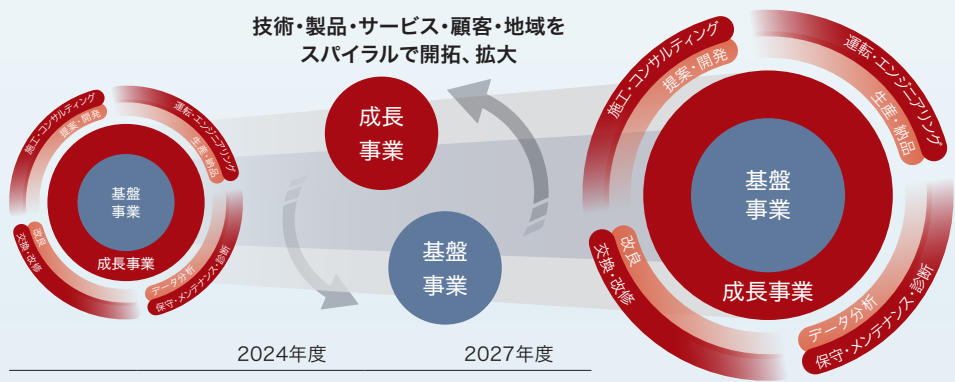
技術・製品・サービス・顧客・地域を
スパイラルで開拓、拡大

施工・コンサルティング
提案・開発
運転・エンジニアリング
生産・納品
基盤
事業
成長事業
改良
交換・改修
データ分析
保守・メンテナンス・診断

成長
事業

基盤
事業

施工・コンサルティング
提案・開発
運転・エンジニアリング
生産・納品
基盤
事業
成長事業
改良
交換・改修
データ分析
保守・メンテナンス・診断

2024年度
2027年度